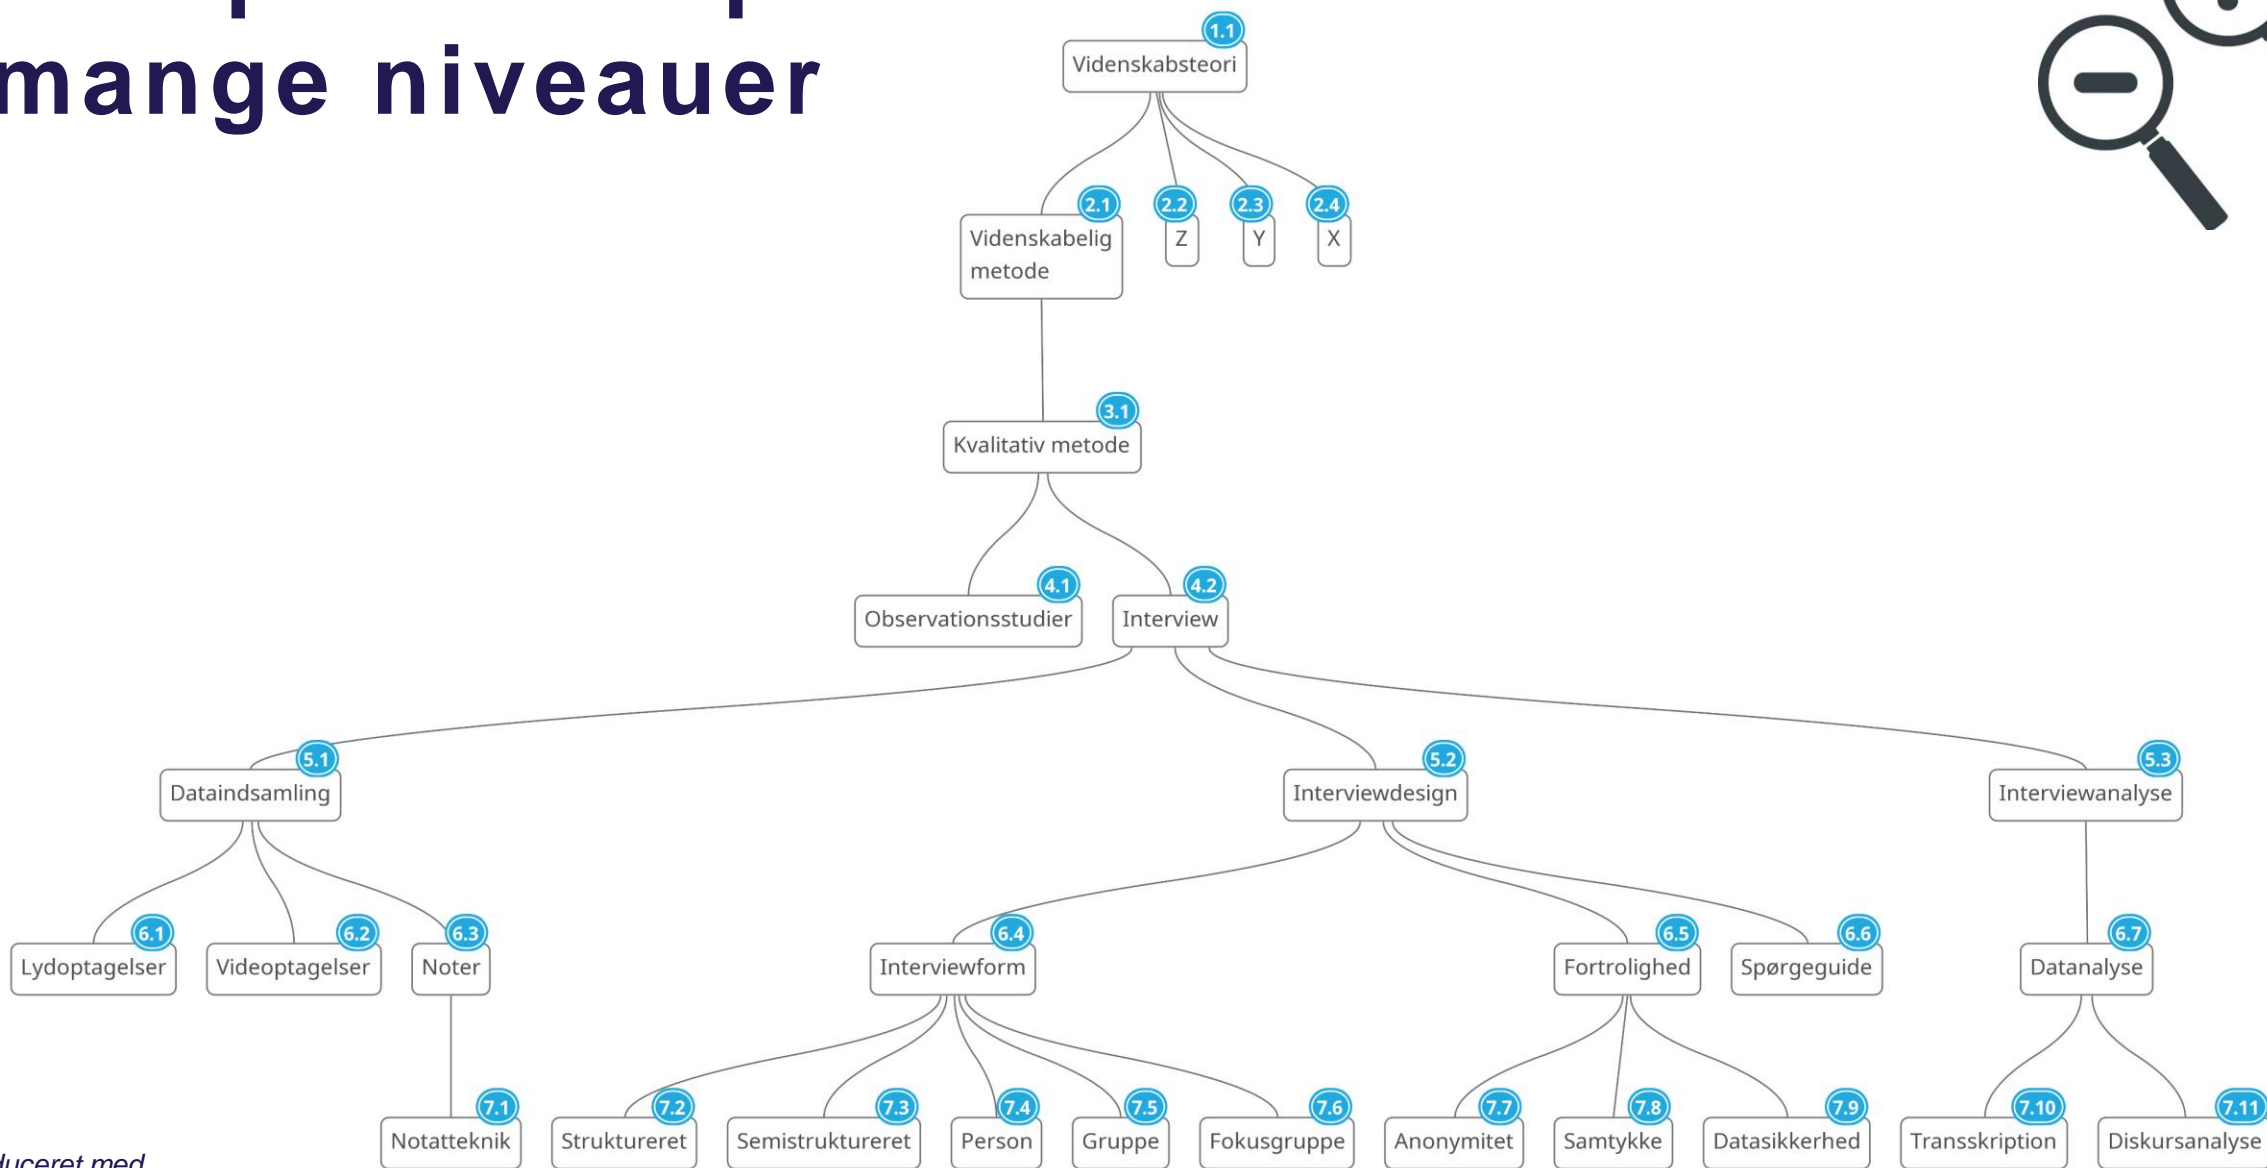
mange niveauer

1.1 Videnskabsteori

2.1 Videnskabelig metode
2.2 Z
2.3 Y
2.4 X

3.1 Kvalitativ metode

4.1 Observationsstudier
4.2 Interview

5.1 Dataindsamling
5.2 Interviewdesign
5.3 Interviewanalyse

6.1 Lydoptagelser
6.2 Videoptagelser
6.3 Noter
6.4 Interviewform
6.5 Fortrolighed
6.6 Spørgeguide
6.7 Datanalyse

7.1 Notatteknik
7.2 Struktureret
7.3 Semistruktureret
7.4 Person
7.5 Gruppe
7.6 Fokusgruppe
7.7 Anonymitet
7.8 Samtykke
7.9 Datasikkerhed
7.10 Transskription
7.11 Diskursanalyse

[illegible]duceret med